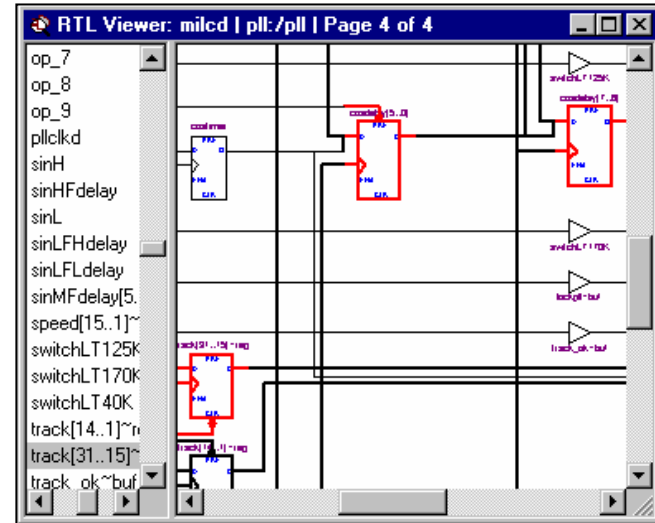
RTL Viewer: milcd | pll:/pll | Page 4 of 4

op_7
op_8
op_9
pllclkd
sinH
sinHFdelay
sinL
sinLFHdelay
sinLFLdelay
sinMFdelay[5.
speed[15..1]~
switchLT125K
switchLT170K
switchLT40K
track[14..1]~r
track[31..15]~
track_ok~buf

coolsms
PRE
CLR
coodelay[5..0]
PRE
ENA
CLR
switchLT125K
coodelay[1..0]
PRE
ENA
CLR
switchLT170K
lockpll~buf
track_ok~buf
track[31..15]~reg
PRE
ENA
CLR
track[14..1]~reg
PRE